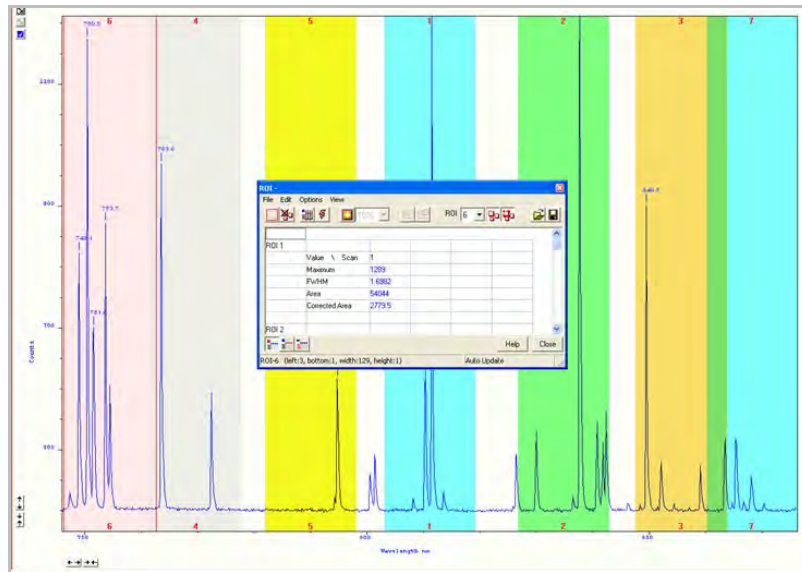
6 4 5 1 2 3 7

750.5

1100

763.6

900

772.7

749.1

751.5

750

Counts

500

840.8

ROI -

File Edit Options View

ROI 6

ROI 1

| Value \ Scan | 1 |
|---|---|
| Maximum | 1289 |
| FWHM | 1.6982 |
| Area | 54044 |
| Corrected Area | 2779.5 |

ROI 2

Help Close

ROI-6 (left:3, bottom:1, width:129, height:1) Auto Update

6 4 5 1 2 3 7

750 800 850

Wavelength nm